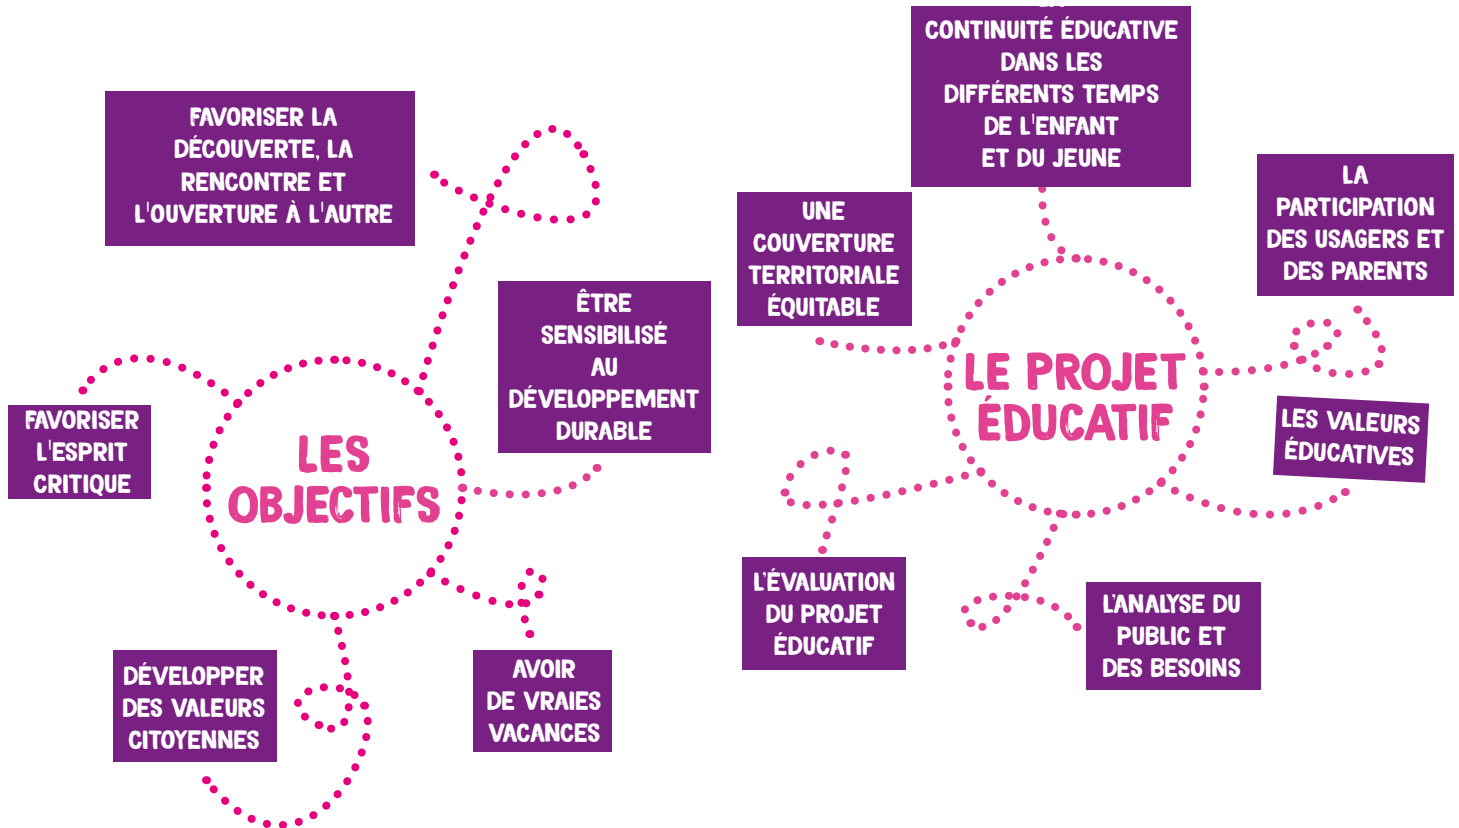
FAVORISER LA DÉCOUVERTE, LA RENCONTRE ET L'OUVERTURE À L'AUTRE

ÊTRE SENSIBILISÉ AU DÉVELOPPEMENT DURABLE

FAVORISER L'ESPRIT CRITIQUE

LES OBJECTIFS

DÉVELOPPER DES VALEURS CITOYENNES

AVOIR DE VRAIES VACANCES

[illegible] CONTINUITÉ ÉDUCATIVE DANS LES DIFFÉRENTS TEMPS DE L'ENFANT ET DU JEUNE

UNE COUVERTURE TERRITORIALE ÉQUITABLE

LA PARTICIPATION DES USAGERS ET DES PARENTS

LE PROJET ÉDUCATIF

LES VALEURS ÉDUCATIVES

L'ÉVALUATION DU PROJET ÉDUCATIF

L'ANALYSE DU PUBLIC ET DES BESOINS